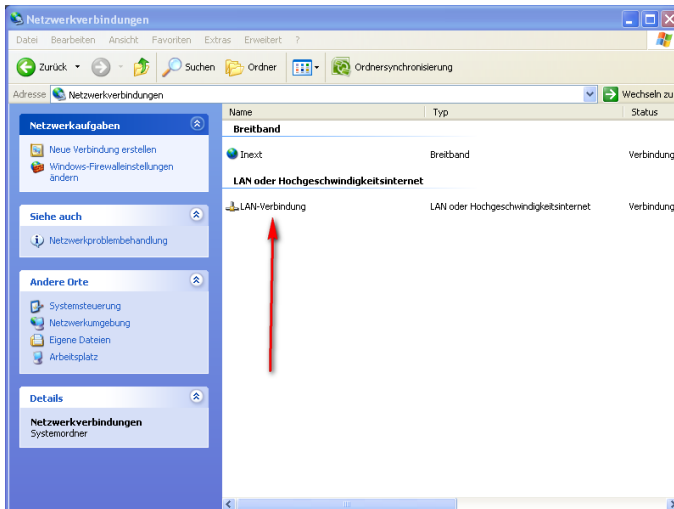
Netzwerkverbindungen

Datei Bearbeiten Ansicht Favoriten Extras Erweitert ?

Zurück Suchen Ordner Ordnersynchronisierung

Adresse Netzwerkverbindungen Wechseln zu

Netzwerkaufgaben

Neue Verbindung erstellen

Windows-Firewalleinstellungen ändern

Siehe auch

Netzwerkproblembehandlung

Andere Orte

Systemsteuerung

Netzwerkumgebung

Eigene Dateien

Arbeitsplatz

Details

Netzwerkverbindungen
Systemordner

| Name | Typ | Status |
|---|---|---|
| Breitband | | |
| Inext | Breitband | Verbindung |
| LAN oder Hochgeschwindigkeitsinternet | | |
| LAN-Verbindung | LAN oder Hochgeschwindigkeitsinternet | Verbindung |